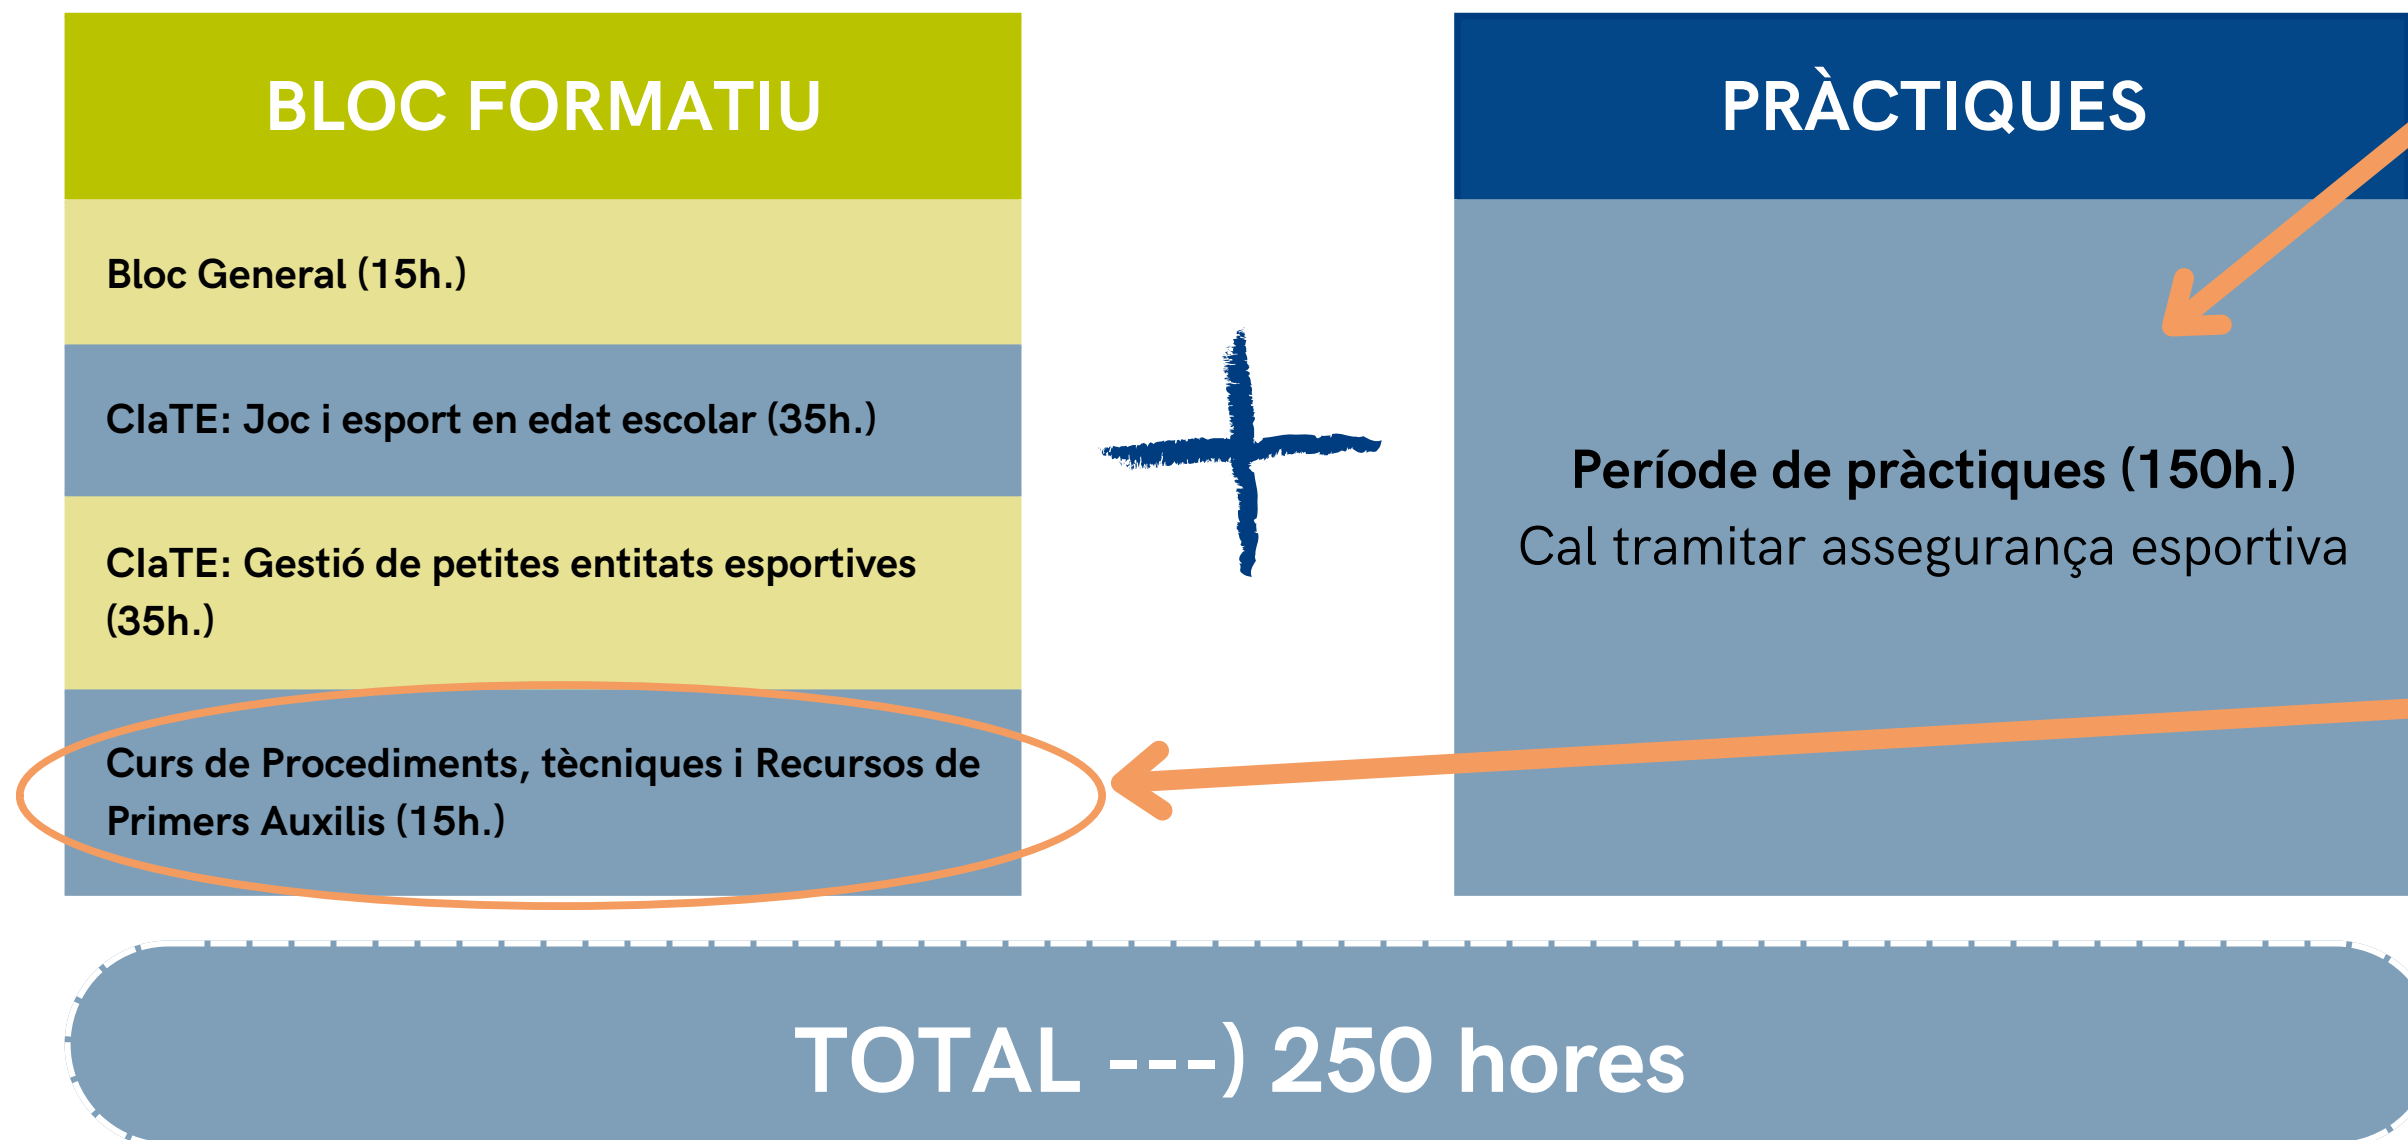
BLOC FORMATIU

Bloc General (15h.)

ClaTE: Joc i esport en edat escolar (35h.)

ClaTE: Gestió de petites entitats esportives (35h.)

Curs de Procediments, tècniques i Recursos de Primers Auxilis (15h.)

PRÀCTIQUES

Període de pràctiques (150h.)
Cal tramitar assegurança esportiva

TOTAL ---) 250 hores